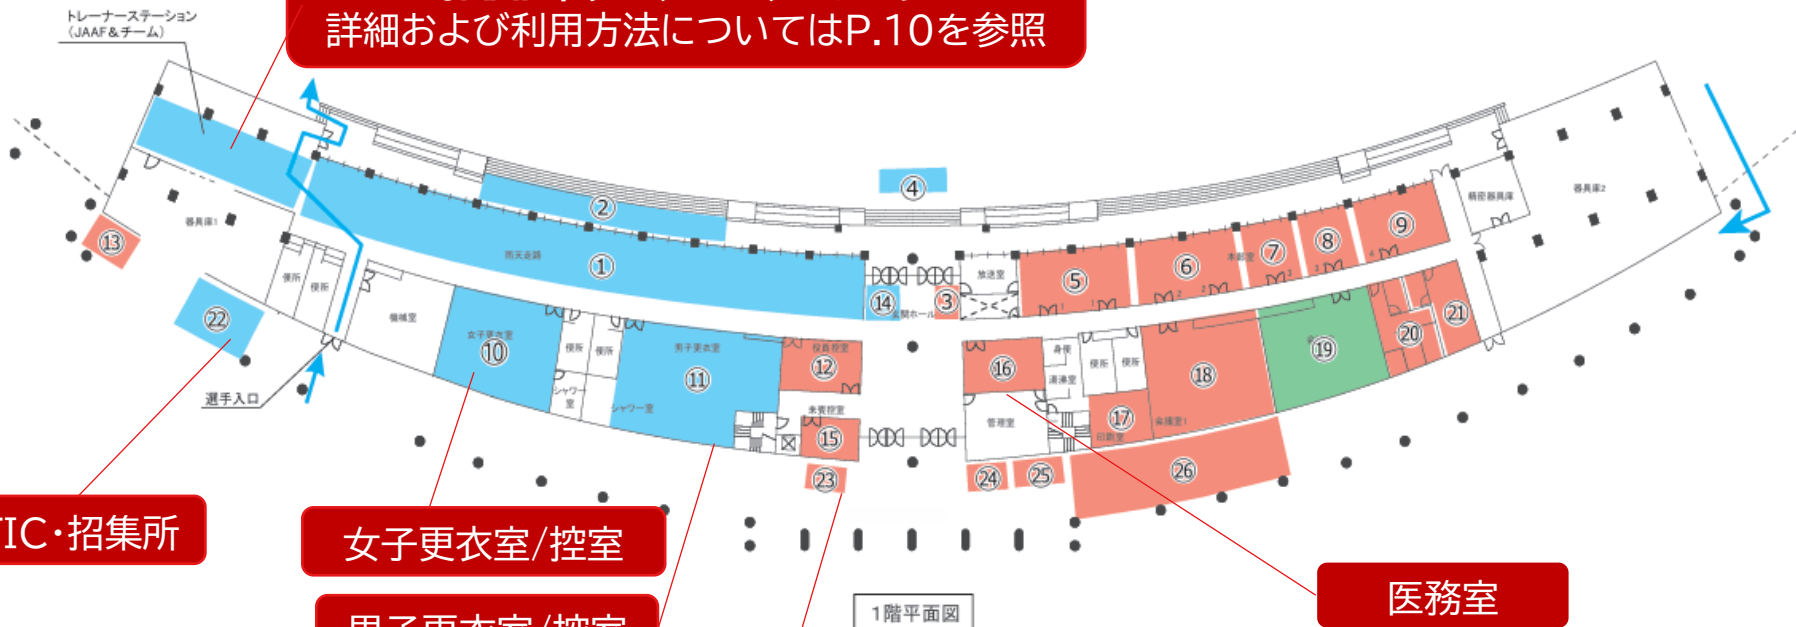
トレーナーステーション
(JAAF&チーム)

詳細および利用方法についてはP.10を参照

④
②
①
雨天走路
器具庫1
⑬
⑭
③
放送室
⑤
⑥
⑦
⑧
⑨
精密器具庫
器具庫2
便所
便所
⑫
役員控室
倉庫室
⑩
女子更衣室
便所
便所
男子更衣室
⑪
シャワー室
シャワー室
来賓控室
⑮
⑯
身障
清掃室
便所
便所
管理室
⑰
印刷室
会議室1
⑱
⑲
⑳
㉑
⑳
㉒
選手入口
㉓
㉔
㉕
㉖

TIC・招集所

女子更衣室/控室

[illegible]

1階平面図

医務室